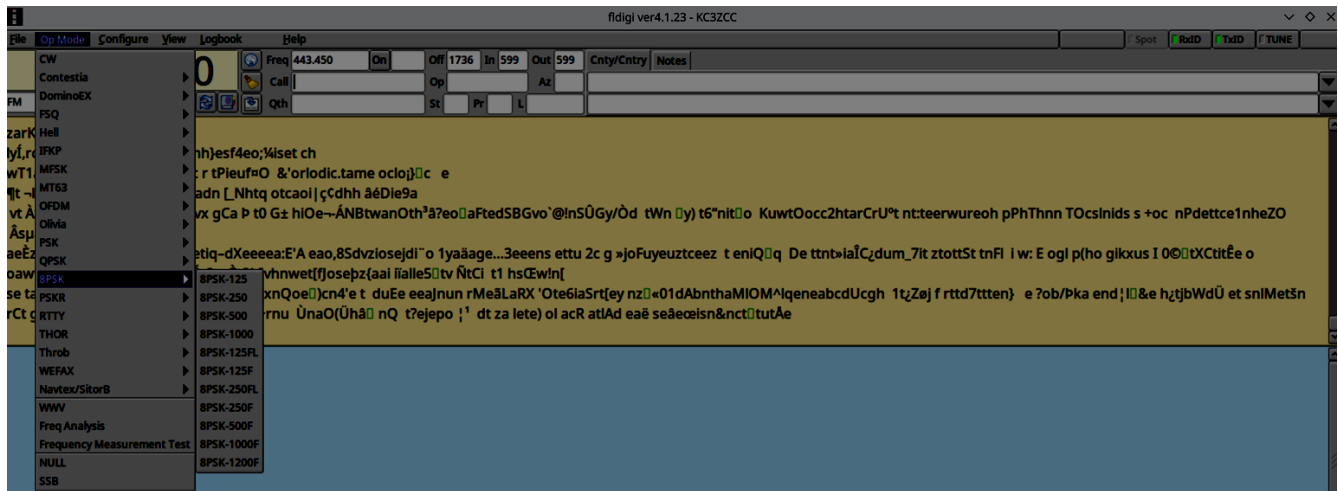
fldigi ver4.1.23 - KC3ZCC

File Op Mode Configure View Logbook Help

Spot RxID TxID TUNE

CW
Contestia
DominoEX
FSQ
Hell
IFKP
MFSK
MT63
OFDM
Olivia
PSK
QPSK
8PSK
PSKR
RTTY
THOR
Throb
WEFAX
Navtex/SitorB
WWV
Freq Analysis
Frequency Measurement Test
NULL
SSB

8PSK-125
8PSK-250
8PSK-500
8PSK-1000
8PSK-125FL
8PSK-125F
8PSK-250FL
8PSK-250F
8PSK-500F
8PSK-1000F
8PSK-1200F

Freq 443.450 On Off 1736 In 599 Out 599 Cnty/Cntry Notes
Call Op Az
Qth St Pr L

FM

hh}esf4eo;¼iset ch
r tPieuf¤O &'orlodic.tame ocloj} c e
adn [_Nhtq otcaoi|çÇdhh âéDie9a
vx gCa Þ t0 G± hiOe¬-ÁNBtwanOth³â?eo aFtedSBGvo`@!nSÛGy/Òd tWn y) t6"nit o KuwtOocc2htarCrU°t nt:teerwureoh pPhThnn TOcsInids s +oc nPdettce1nheZO
etiq–dXeeeea:E'A eao,8Sdvziosejdi¨o 1yaäage…3eeens ettu 2c g »joFuyeuztceez t eniQ q De ttnt»iaÎC¿dum_7it ztottSt tnFl i w: E ogl p(ho gikxus I 0© tXCtitÊe o
vhnwet[fJosebz{aai iîalle5 tv ÑtCi t1 hsŒw!n[
xnQoe )cn4'e t duEe eeaJnun rMeãLaRX 'Ote6iaSrt[ey nz «01dAbnthaMIOM^lqeneabcdUcgh 1t¿Zøj f rttd7tten} e ?ob/Þka end¦I &e h¿tjbWdÜ et snlMetšn
rnu ÙnaO(Ühâ nQ t?ejepo ¦¹ dt za lete) ol acR atlAd eaë seâeœisn&nct tutÅe